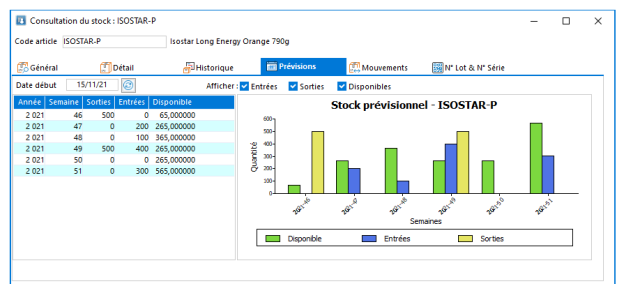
Consultation du stock : ISOSTAR-P

Code article ISOSTAR-P Isostar Long Energy Orange 790g

Général Détail Historique Prévisions Mouvements N° Lot & N° Série

Date début 15/11/21

Afficher : Entrées Sorties Disponibles

| Année | Semaine | Sorties | Entrées | Disponible |
|---|---|---|---|---|
| 2 021 | 46 | 500 | 0 | 65,000000 |
| 2 021 | 47 | 0 | 200 | 265,000000 |
| 2 021 | 48 | 0 | 100 | 365,000000 |
| 2 021 | 49 | 500 | 400 | 265,000000 |
| 2 021 | 50 | 0 | 0 | 265,000000 |
| 2 021 | 51 | 0 | 300 | 565,000000 |

Stock prévisionnel - ISOSTAR-P

Quantité

600
500
400
300
200
100
0

2021-46
2021-47
2021-48
2021-49
2021-50
2021-51

Semaines

Disponible Entrées Sorties